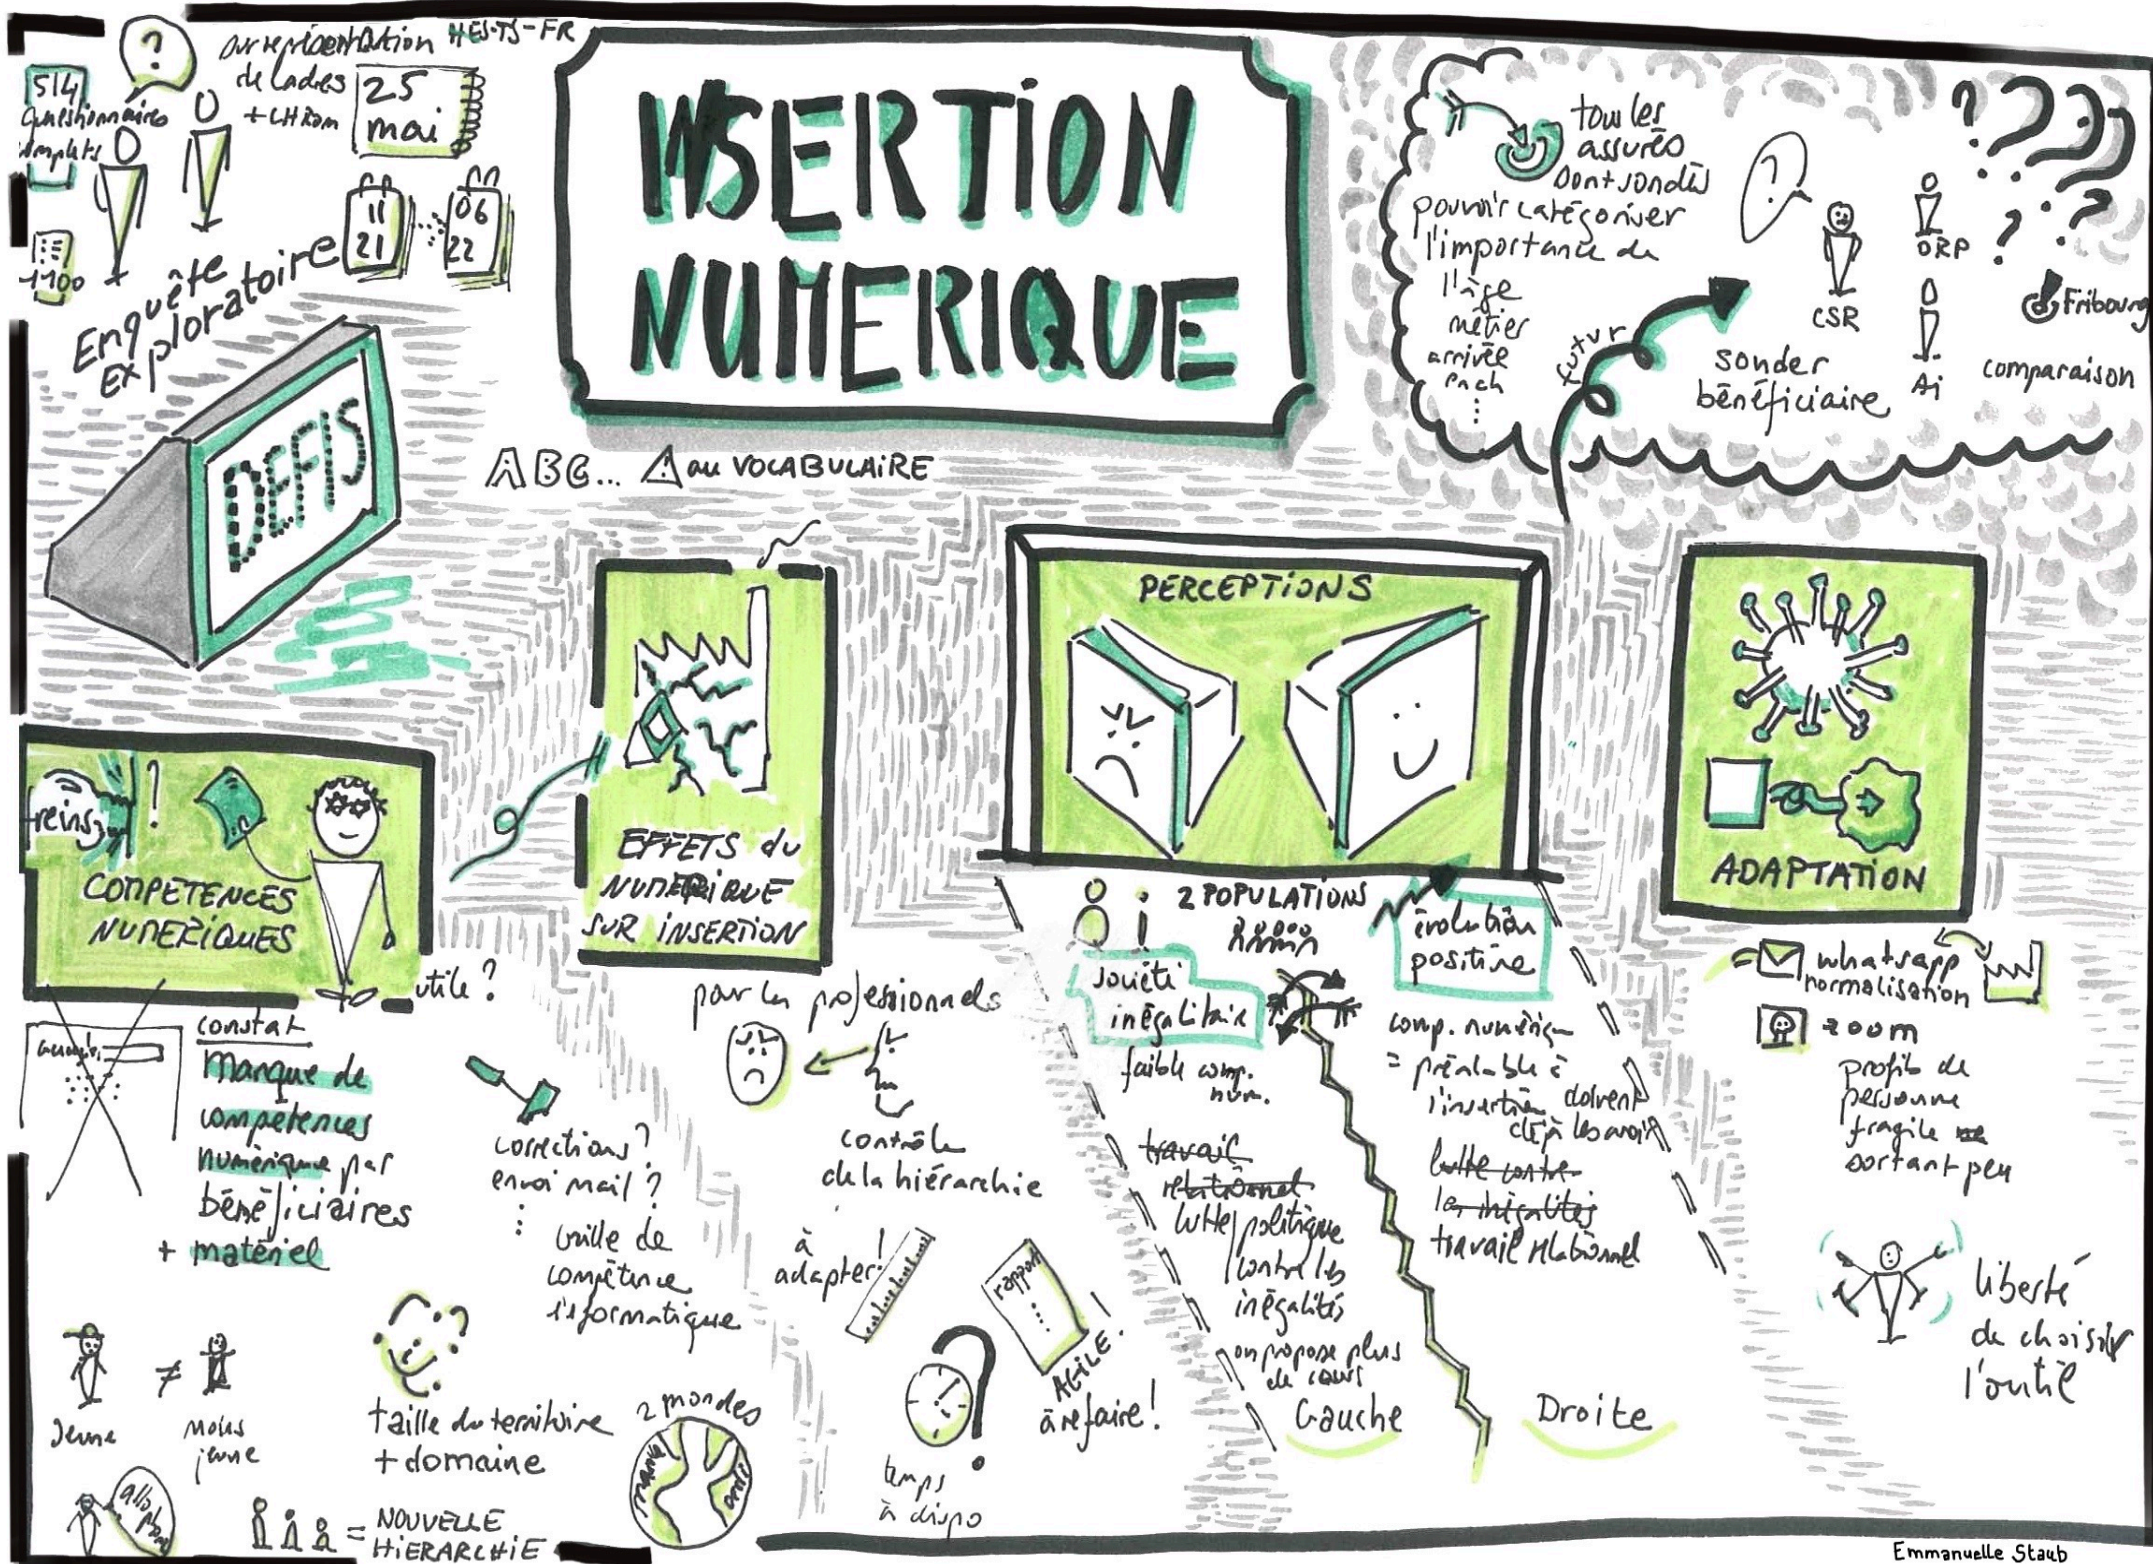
INSERTION NUMERIQUE

514 questionnaires remplis
1100
sur représentation de cadres + LHEOM
HES-TS-FR
25 mai
11 21
06 22
Enquête exploratoire

DEFIS

ABC... ⚠ au VOCABULAIRE

tous les assurés sont sondés
pouvoir catégoriser l'importance de l'âge métier arrivée Fach ...
futur
sonder bénéficiaire
CSR
ORP
Ai
Fribourg
comparaison

freins
!
COMPETENCES NUMERIQUES
utile ?
constat
Manque de compétences numérique par bénéficiaires + matériel
Jeune ≠ Moins jeune
allo papa
= NOUVELLE HIERARCHIE
taille du territoire + domaine
2 mondes

EFFETS du NUMERIQUE SUR INSERTION
corrections ? envoi mail ? ...
veille de compétence informatique
par les professionnels
contrôle de la hiérarchie
à adapter !
temps à dispo
rapport
AGILE
à refaire !

PERCEPTIONS
2 POPULATIONS
société inégalitaire
faible comp. num.
travail relationnel
lutte politique contre les inégalités
on propose plus de cours
Gauche
évolution positive
comp. numérique = préalable à l'insertion
doivent déjà les avoir
lutte contre les inégalités
travail relationnel
Droite

ADAPTATION
whatsapp normalisation
zoom
profil de personne fragile sortant peu
liberté de choisir l'outil

Emmanuelle Staub